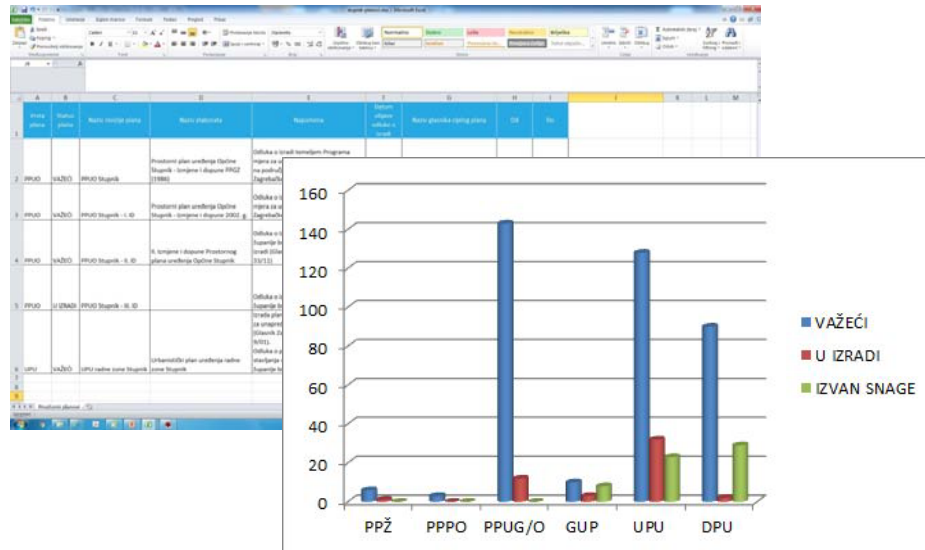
| | A | B | C | D | E | F | G | H | I |
|---|---|---|---|---|---|---|---|---|---|
| 1 | Vrsta plana | Status plana | Naziv izmjene plana | Naziv dokumenta | Napomena | Datum objave odluke o izradi | Naziv glasnika objave plana | Od | Do |
| 2 | PPUO | VAŽEĆI | PPUO Stupnik | Prostorni plan uređenja Općine Stupnik - Izmjene i dopune PPGZ (1986) | Odluka o izradi temeljem Programa mjera za u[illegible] na području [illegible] Zagreba/Stu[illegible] | | | | |
| 3 | PPUO | VAŽEĆI | PPUO Stupnik - I. ID | Prostorni plan uređenja Općine Stupnik - Izmjene i dopune 2002. g | Odluka o i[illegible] mjera za u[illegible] Zagreba/Stu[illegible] | | | | |
| 4 | PPUO | VAŽEĆI | PPUO Stupnik - II. ID | II. Izmjene i dopune Prostornog plana uređenja Općine Stupnik | Odluka o i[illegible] Županije Z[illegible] izradi (Gla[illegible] 33/11) | | | | |
| 5 | PPUO | U IZRADI | PPUO Stupnik - III. ID | | Odluka o i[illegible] Županije Z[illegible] | | | | |
| 6 | UPU | VAŽEĆI | UPU radne zone Stupnik | Urbanistički plan uređenja radne zone Stupnik | izrada plan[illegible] za unapređ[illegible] (Glasnik Za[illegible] 9/01). Odluka o p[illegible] stavljanja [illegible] Županije Z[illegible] | | | | |

Prostorni planovi

160
140
120
100
80
60
40
20
0

PPŽ PPPO PPUG/O GUP UPU DPU

VAŽEĆI
U IZRADI
IZVAN SNAGE